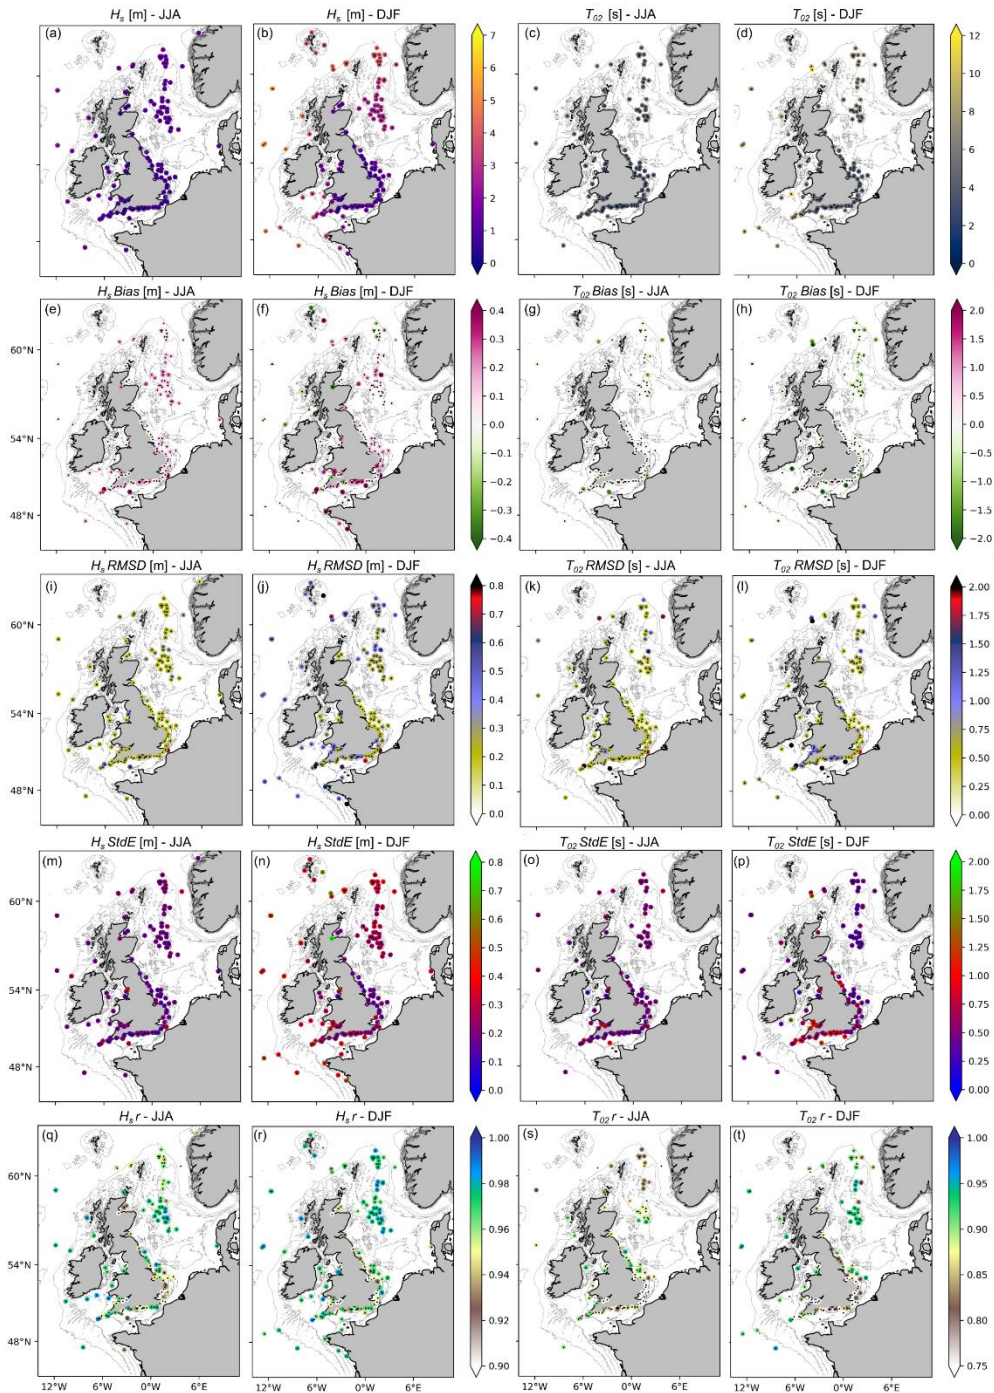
$H_s$ [m] - JJA
(a)
$H_s$ [m] - DJF
(b)
7
6
5
4
3
2
1
0
$T_{02}$ [s] - JJA
(c)
$T_{02}$ [s] - DJF
(d)
12
10
8
6
4
2
0

$H_s$ Bias [m] - JJA
(e)
60°N
54°N
48°N
$H_s$ Bias [m] - DJF
(f)
0.4
0.3
0.2
0.1
0.0
−0.1
−0.2
−0.3
−0.4
$T_{02}$ Bias [s] - JJA
(g)
$T_{02}$ Bias [s] - DJF
(h)
2.0
1.5
1.0
0.5
0.0
−0.5
−1.0
−1.5
−2.0

$H_s$ RMSD [m] - JJA
(i)
60°N
54°N
48°N
$H_s$ RMSD [m] - DJF
(j)
0.8
0.7
0.6
0.5
0.4
0.3
0.2
0.1
0.0
$T_{02}$ RMSD [s] - JJA
(k)
$T_{02}$ RMSD [s] - DJF
(l)
2.00
1.75
1.50
1.25
1.00
0.75
0.50
0.25
0.00

$H_s$ StdE [m] - JJA
(m)
60°N
54°N
48°N
$H_s$ StdE [m] - DJF
(n)
0.8
0.7
0.6
0.5
0.4
0.3
0.2
0.1
0.0
$T_{02}$ StdE [s] - JJA
(o)
$T_{02}$ StdE [s] - DJF
(p)
2.00
1.75
1.50
1.25
1.00
0.75
0.50
0.25
0.00

$H_s$ r - JJA
(q)
60°N
54°N
48°N
$H_s$ r - DJF
(r)
1.00
0.98
0.96
0.94
0.92
0.90
$T_{02}$ r - JJA
(s)
$T_{02}$ r - DJF
(t)
1.00
0.95
0.90
0.85
0.80
0.75

12°W 6°W 0°W 6°E
12°W 6°W 0°W 6°E
12°W 6°W 0°W 6°E
12°W 6°W 0°W 6°E